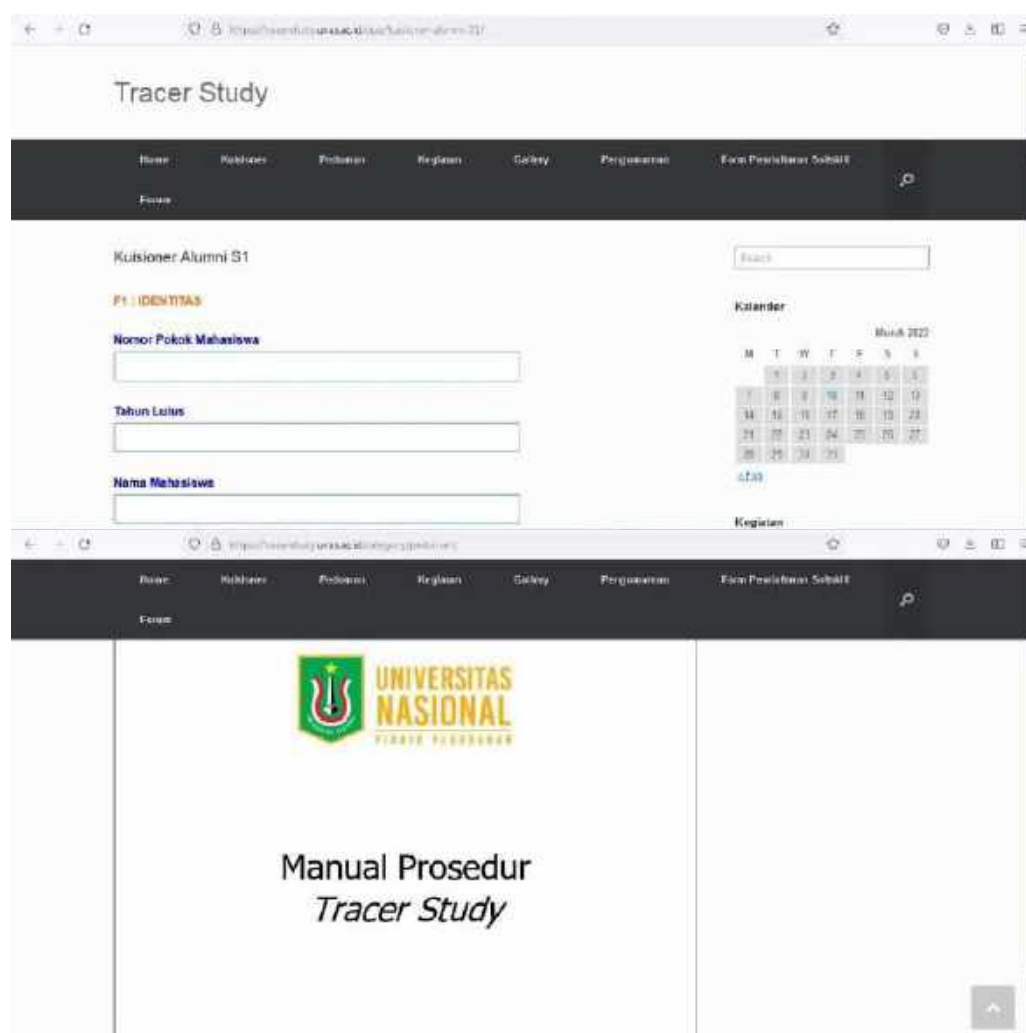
Tracer Study

Home Kuisioner Pedoman Kegiatan Gallery Pengumuman Form Pendaftaran Softskill

Forum

Kuisioner Alumni S1

F1 : IDENTITAS

Nomor Pokok Mahasiswa

Tahun Lulus

Nama Mahasiswa

Search

Kalender

March 2022

| M | T | W | T | F | S | S |
|---|---|---|---|---|---|---|
| | 1 | 2 | 3 | 4 | 5 | 6 |
| 7 | 8 | 9 | 10 | 11 | 12 | 13 |
| 14 | 15 | 16 | 17 | 18 | 19 | 20 |
| 21 | 22 | 23 | 24 | 25 | 26 | 27 |
| 28 | 29 | 30 | 31 | | | |

« Feb

Kegiatan

Home Kuisioner Pedoman Kegiatan Gallery Pengumuman Form Pendaftaran Softskill

Forum

UNIVERSITAS NASIONAL

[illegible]

Manual Prosedur
Tracer Study